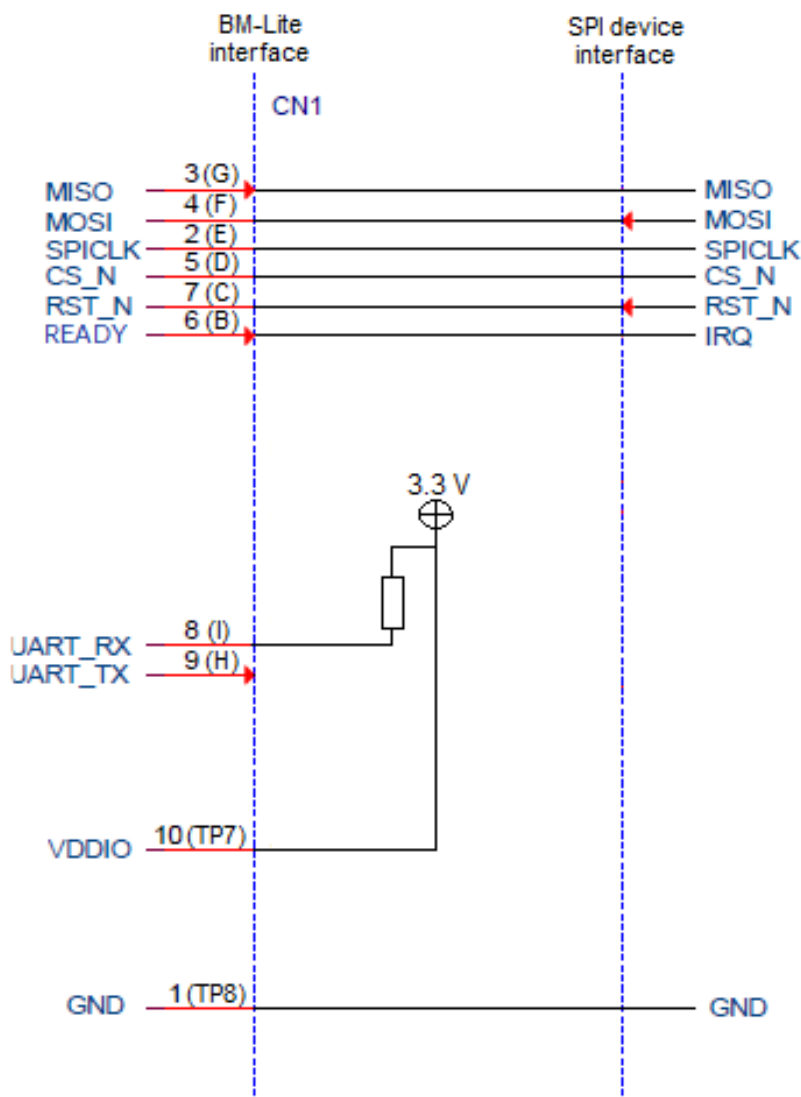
BM-Lite interface

SPI device interface

CN1

MISO
3 (G)
MISO

MOSI
4 (F)
MOSI

SPICLK
2 (E)
SPICLK

CS_N
5 (D)
CS_N

RST_N
7 (C)
RST_N

READY
6 (B)
IRQ

3.3 V

UART_RX
8 (I)

UART_TX
9 (H)

VDDIO
10 (TP7)

GND
1 (TP8)
GND